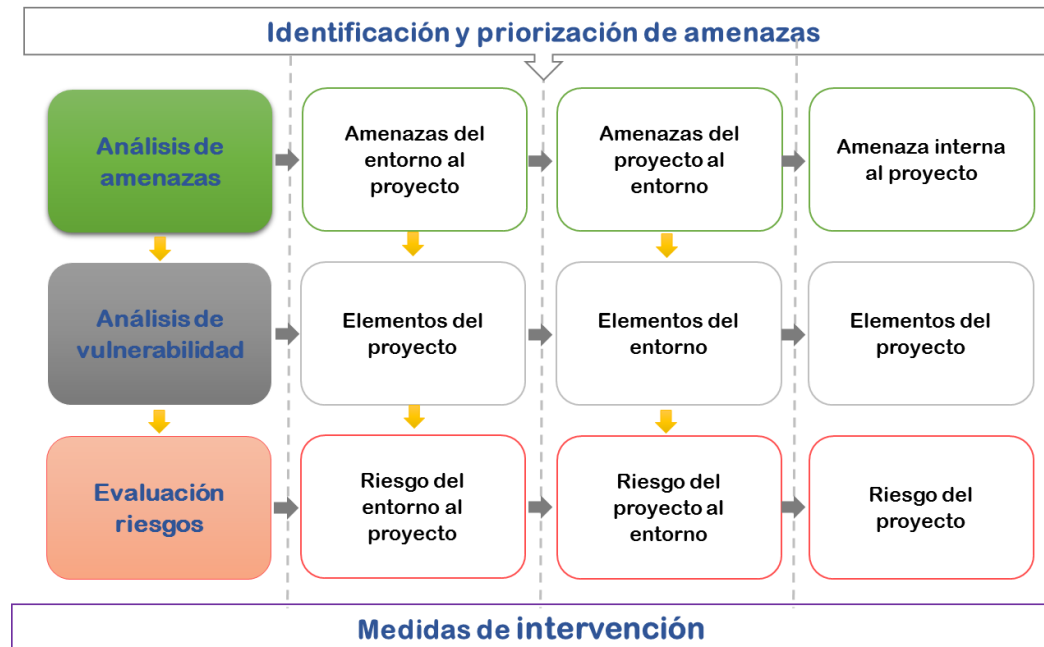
Identificación y priorización de amenazas

Análisis de amenazas

Amenazas del entorno al proyecto

Amenazas del proyecto al entorno

Amenaza interna al proyecto

Análisis de vulnerabilidad

Elementos del proyecto

Elementos del entorno

Elementos del proyecto

Evaluación riesgos

Riesgo del entorno al proyecto

Riesgo del proyecto al entorno

Riesgo del proyecto

Medidas de intervención